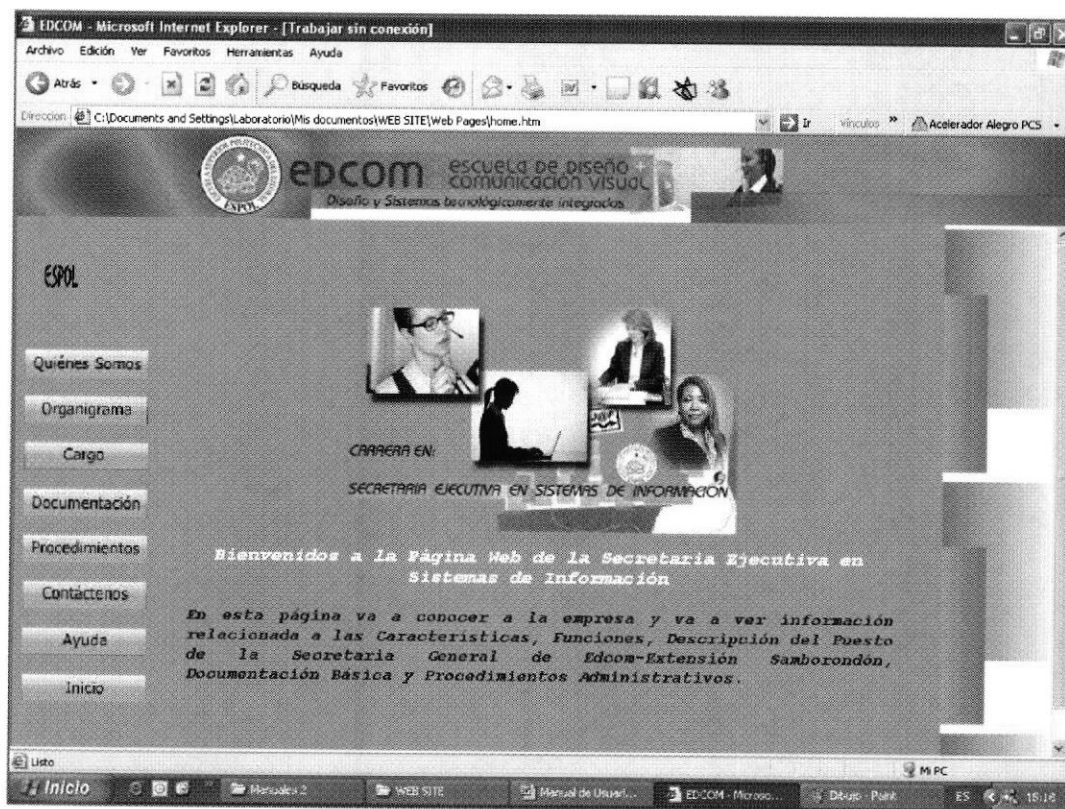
EDCOM - Microsoft Internet Explorer - [Trabajar sin conexión]

Archivo Edición Ver Favoritos Herramientas Ayuda

Atrás Búsqueda Favoritos

Dirección C:\Documents and Settings\Laboratorio\Mis documentos\WEB SITE\Web Pages\home.htm

Ir Vínculos » Acelerador Alegro PCS

ESPOL

edcom escuela de diseño comunicación visual
Diseño y Sistemas tecnológicamente integrados

ESPOL

Quiénes Somos

Organigrama

Cargo

Documentación

Procedimientos

Contáctenos

Ayuda

Inicio

CARRERA EN:

SECRETARIA EJECUTIVA EN SISTEMAS DE INFORMACION

Bienvenidos a la Página Web de la Secretaria Ejecutiva en Sistemas de Información

En esta página va a conocer a la empresa y va a ver información relacionada a las Características, Funciones, Descripción del Puesto de la Secretaria General de Edcom-Extensión Samborondón, Documentación Básica y Procedimientos Administrativos.

Listo

Mi PC

Inicio

Manuales 2

WEB SITE

Manual de Usuari...

EDCOM - Microso...

Dibujo - Paint

ES 15:18